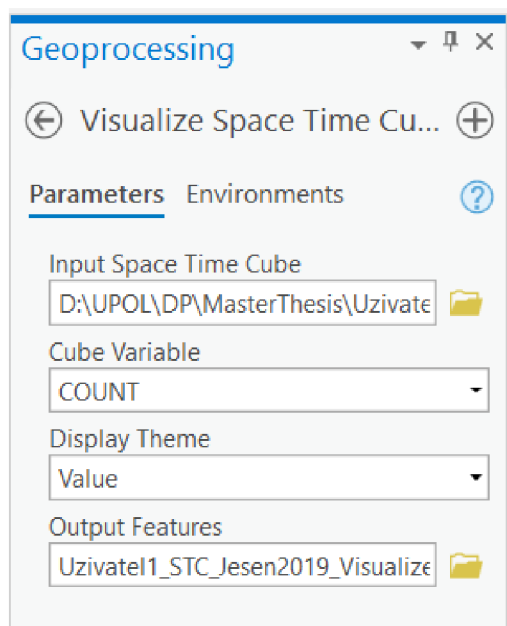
Geoprocessing

Visualize Space Time Cu...

Parameters Environments

Input Space Time Cube
D:\UPOL\DP\MasterThesis\Uzivate

Cube Variable
COUNT

Display Theme
Value

Output Features
Uzivatel1_STC_Jesen2019_Visualize